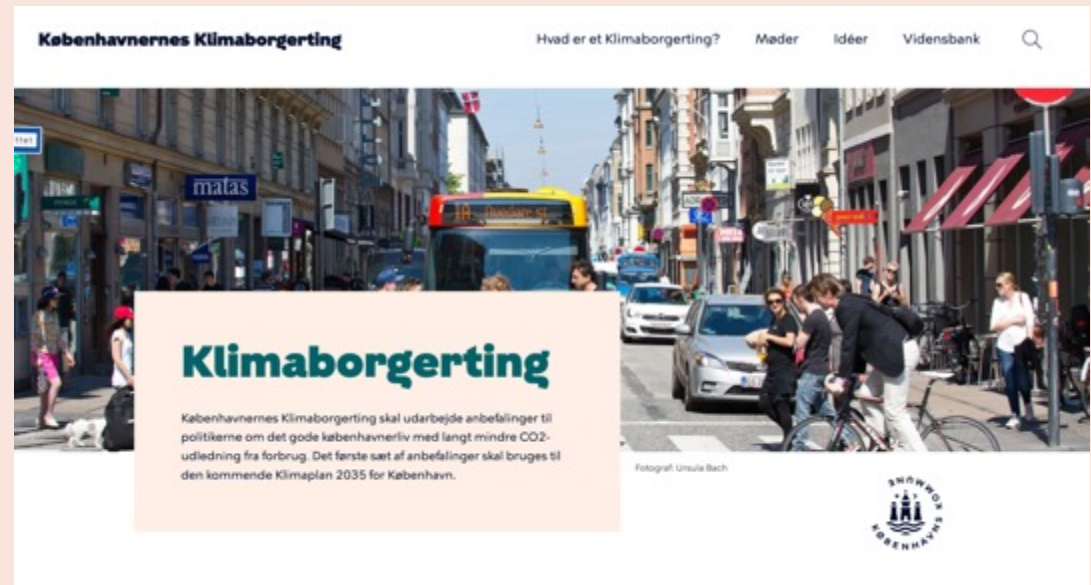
Københavnernes Klimaborgerting

Hvad er et Klimaborgerting? Møder Idéer Vidensbank

matas

Klimaborgerting

Københavnernes Klimaborgerting skal udarbejde anbefalinger til politikerne om det gode københavnerliv med langt mindre CO2-udledning fra forbrug. Det første sæt af anbefalinger skal bruges til den kommende Klimaplan 2035 for København.

Fotograf: Ursula Bach

KØBENHAVNS KOMMUNE